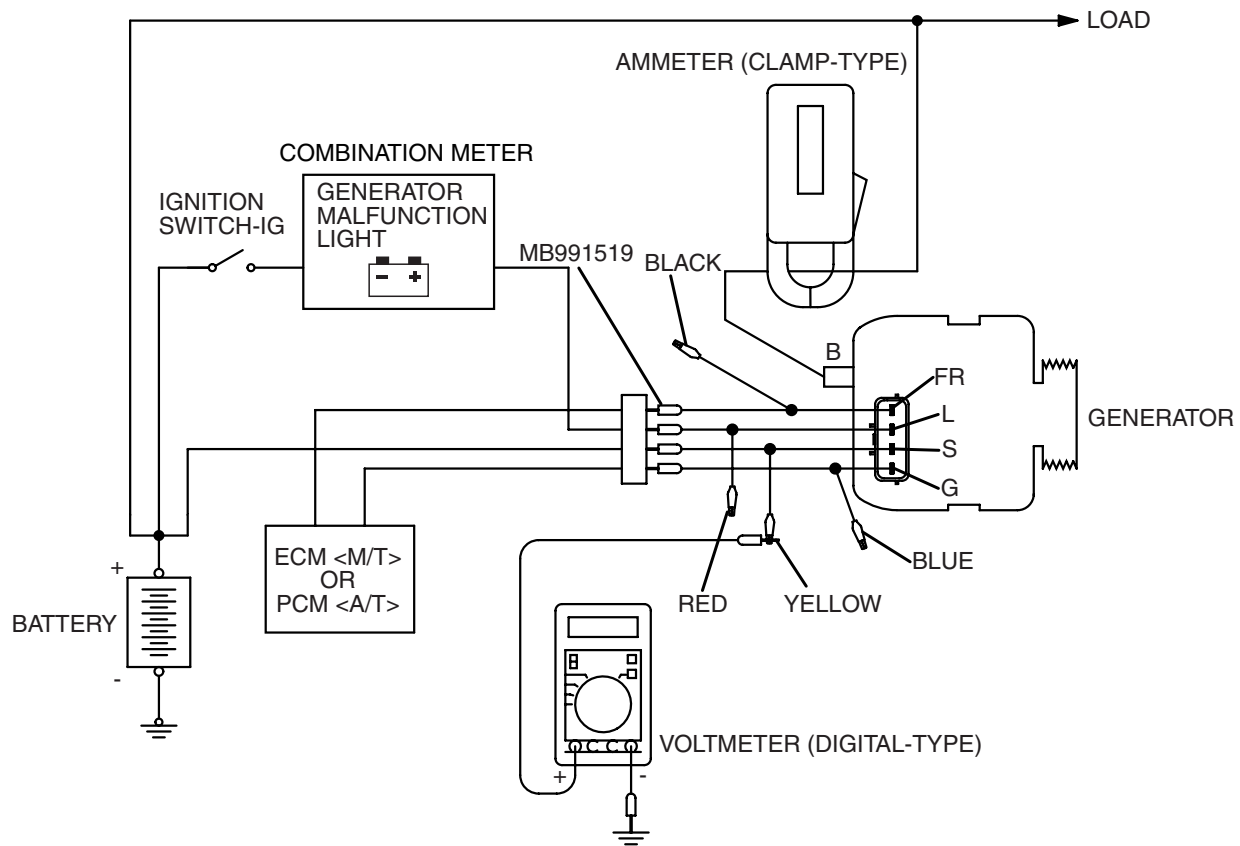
LOAD

AMMETER (CLAMP-TYPE)

COMBINATION METER

GENERATOR MALFUNCTION LIGHT

IGNITION SWITCH-IG

MB991519

BLACK

B

FR

L

S

G

GENERATOR

BLUE

YELLOW

RED

+

BATTERY

-

ECM <M/T> OR PCM <A/T>

VOLTMETER (DIGITAL-TYPE)

+

-